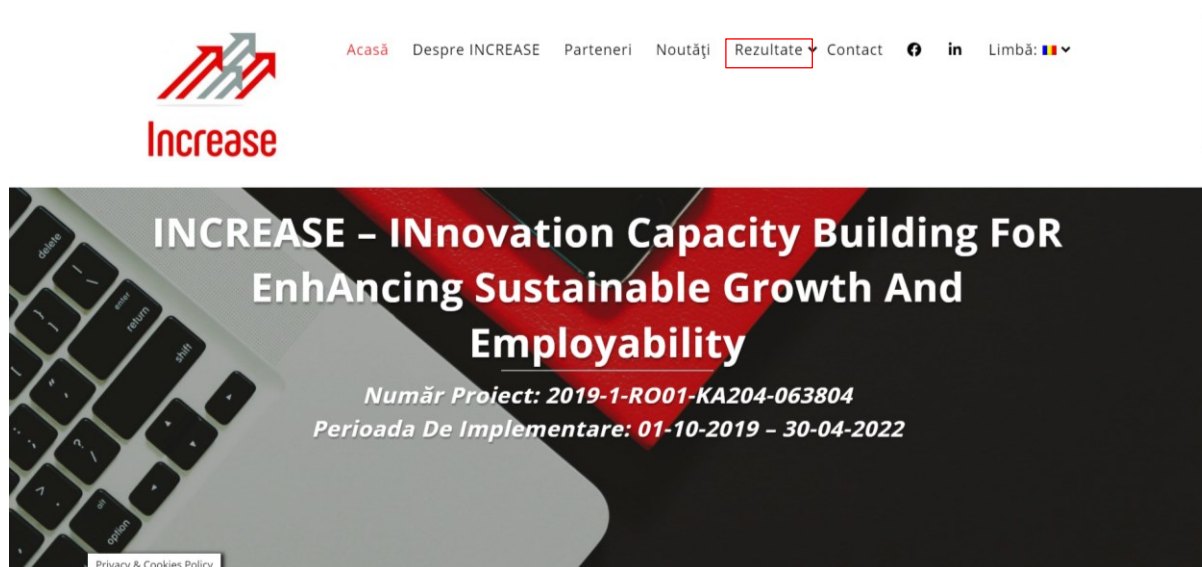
Increase

Acasă Despre INCREASE Parteneri Noutăţi Rezultate Contact Limbă:

INCREASE – INnovation Capacity Building FoR EnhAncing Sustainable Growth And Employability

Număr Proiect: 2019-1-RO01-KA204-063804
Perioada De Implementare: 01-10-2019 – 30-04-2022

Privacy & Cookies Policy